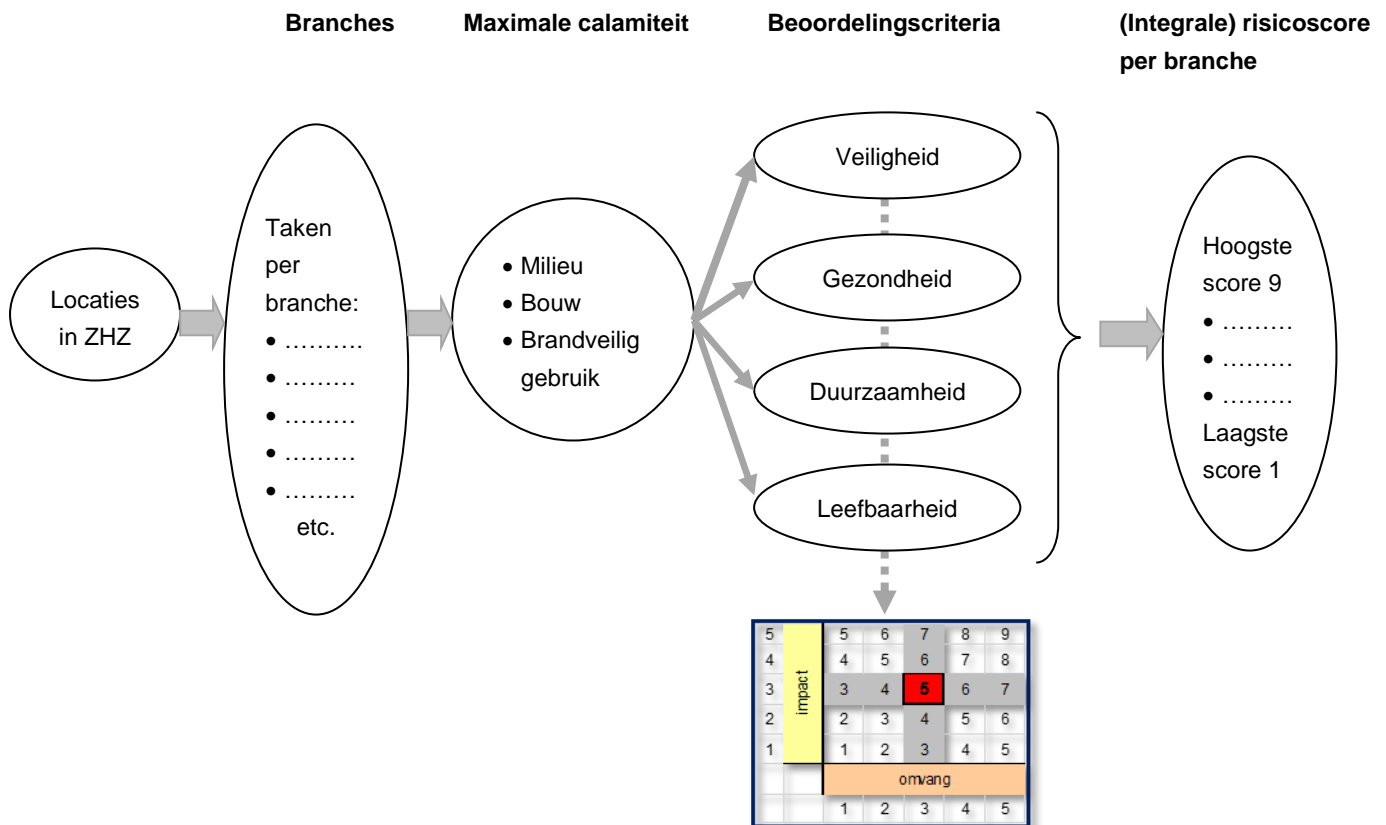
Branches

Maximale calamiteit

Beoordelingscriteria

(Integrale) risicoscore per branche

Locaties in ZHZ

Taken per branche:
• ……….
• ………
• ………
• ………
• ………
etc.

• Milieu
• Bouw
• Brandveilig gebruik

Veiligheid

Gezondheid

Duurzaamheid

Leefbaarheid

Hoogste score 9
• ………
• ………
• ………
Laagste score 1

| 5 | impact | 5 | 6 | 7 | 8 | 9 |
|---|---|---|---|---|---|---|
| 4 | | 4 | 5 | 6 | 7 | 8 |
| 3 | | 3 | 4 | 5 | 6 | 7 |
| 2 | | 2 | 3 | 4 | 5 | 6 |
| 1 | | 1 | 2 | 3 | 4 | 5 |
| | | omvang | | | | |
| | | 1 | 2 | 3 | 4 | 5 |